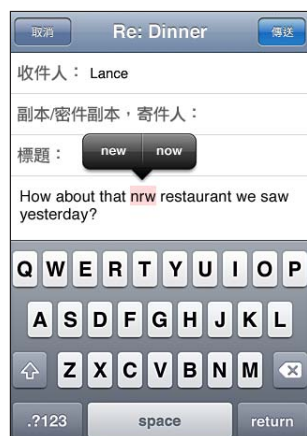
取消

Re: Dinner

傳送

收件人： Lance

副本/密件副本，寄件人：

標題：

new

now

How about that nrw restaurant we saw yesterday?

Q W E R T Y U I O P

A S D F G H J K L

Z X C V B N M

.?123

space

return